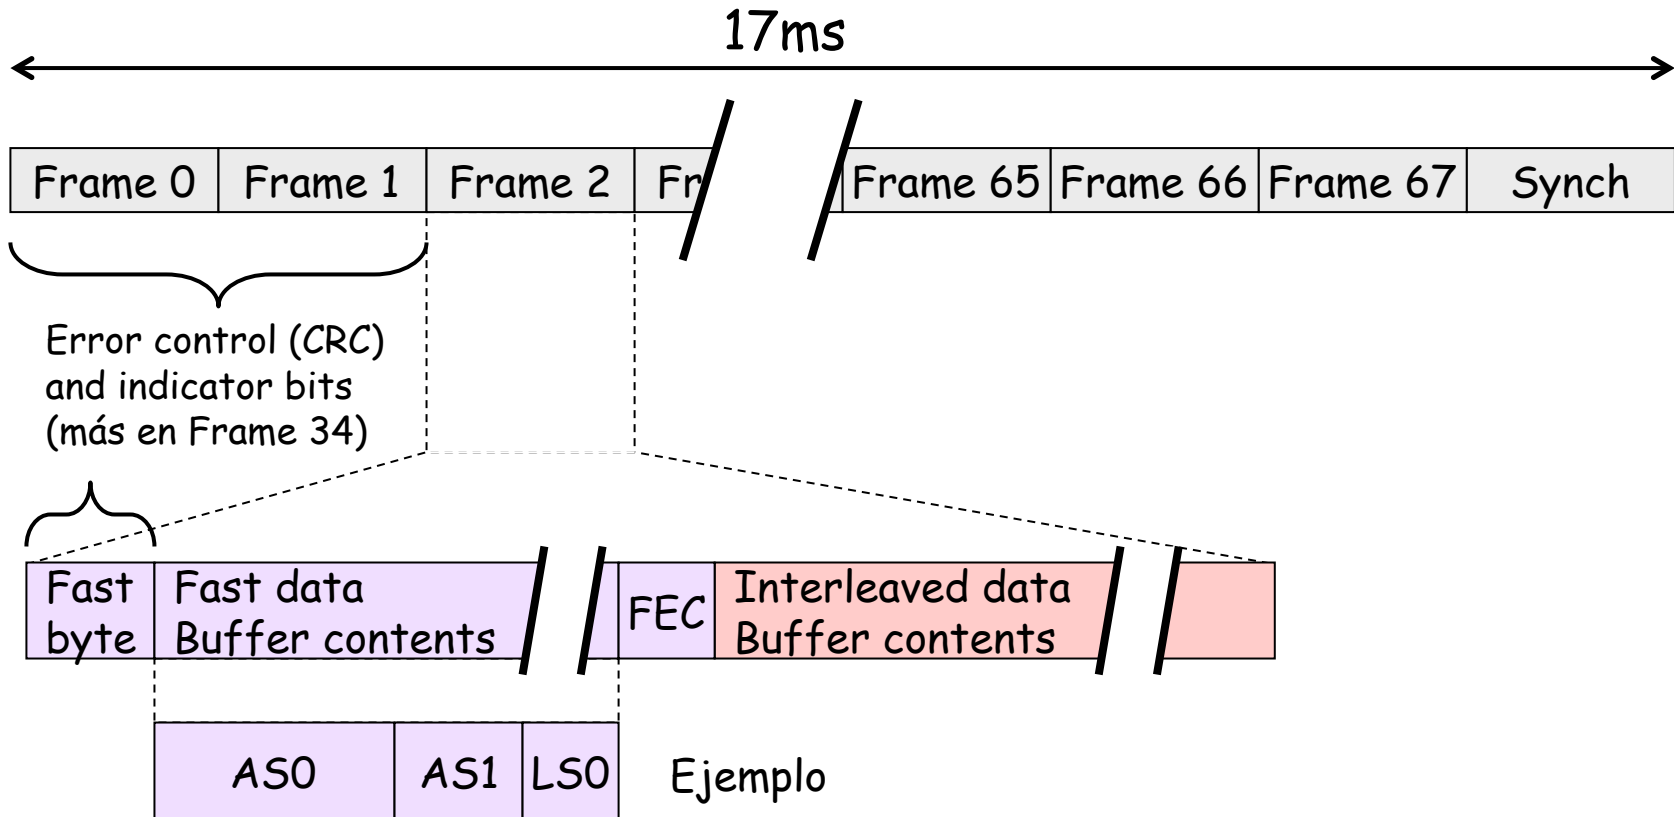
17ms

Frame 0 | Frame 1 | Frame 2 | Fr | Frame 65 | Frame 66 | Frame 67 | Synch

Error control (CRC) and indicator bits (más en Frame 34)

Fast byte | Fast data Buffer contents | FEC | Interleaved data Buffer contents

AS0 | AS1 | LS0

Ejemplo